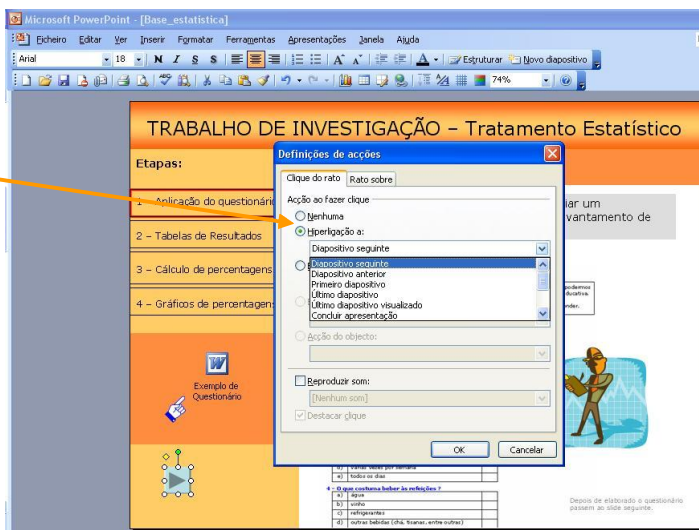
Microsoft PowerPoint - [Base_estatistica]

Ficheiro Editar Ver Inserir Formatar Ferramentas Apresentações Janela Ajuda

Arial 18 N I S S A Estruturar Novo diapositivo

74%

TRABALHO DE INVESTIGAÇÃO – Tratamento Estatístico

Etapas:

1 – Aplicação do questionário

2 – Tabelas de Resultados

3 – Cálculo de percentagens

4 – Gráficos de percentagens

Exemplo de Questionário

iar um
vantamento de

Definições de acções

Clique do rato | Rato sobre

Acção ao fazer clique

Nenhuma

Hiperligação a:

Diapositivo seguinte

Diapositivo seguinte
Diapositivo anterior
Primeiro diapositivo
Último diapositivo
Último diapositivo visualizado
Concluir apresentação

Acção do objecto:

Reproduzir som:

[Nenhum som]

Destacar clique

OK | Cancelar

d) várias vezes por semana
e) todos os dias

4 – O que costuma beber às refeições ?
a) água
b) vinho
c) refrigerantes
d) outras bebidas (chá, tisanas, entre outras)

Depois de elaborado o questionário passam ao slide seguinte.